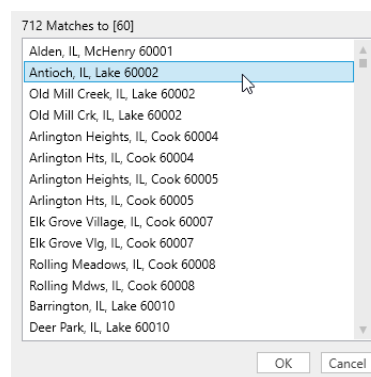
712 Matches to [60]

Alden, IL, McHenry 60001
Antioch, IL, Lake 60002
Old Mill Creek, IL, Lake 60002
Old Mill Crk, IL, Lake 60002
Arlington Heights, IL, Cook 60004
Arlington Hts, IL, Cook 60004
Arlington Heights, IL, Cook 60005
Arlington Hts, IL, Cook 60005
Elk Grove Village, IL, Cook 60007
Elk Grove Vlg, IL, Cook 60007
Rolling Meadows, IL, Cook 60008
Rolling Mdws, IL, Cook 60008
Barrington, IL, Lake 60010
Deer Park, IL, Lake 60010

OK
Cancel